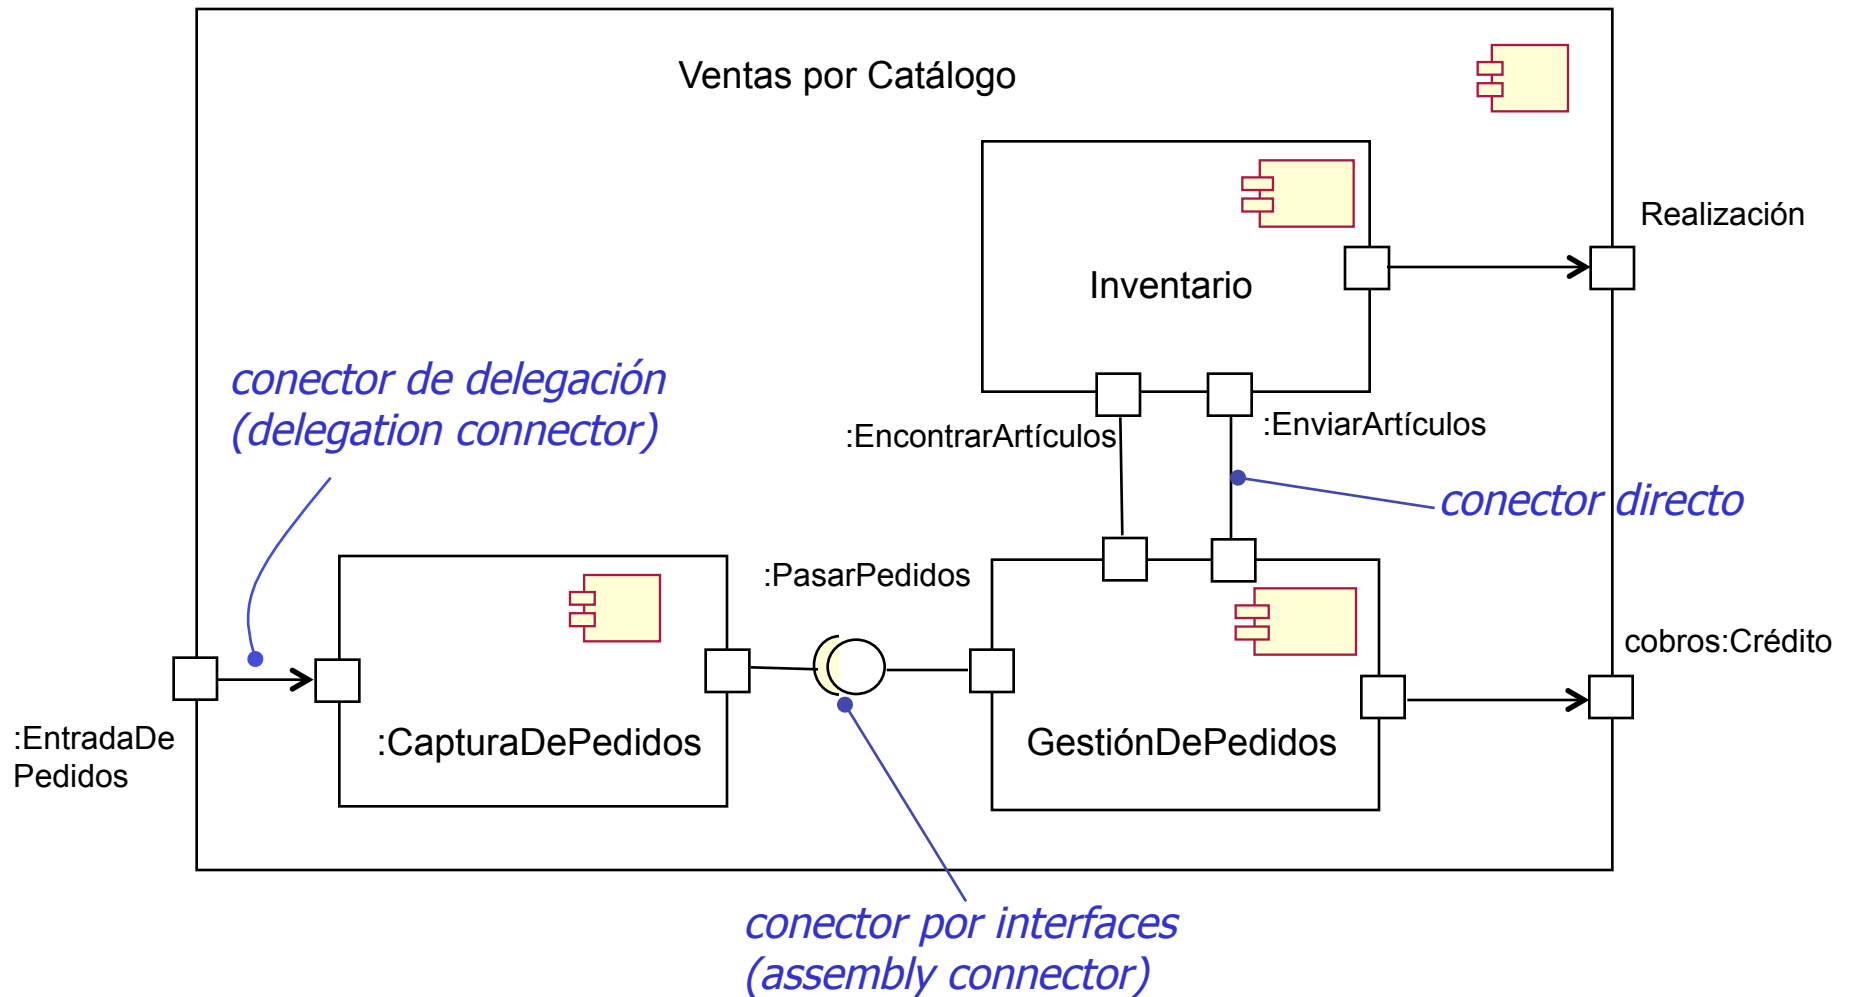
Ventas por Catálogo

Inventario

Realización

conector de delegación
(delegation connector)

:EncontrarArtículos

:EnviarArtículos

conector directo

:PasarPedidos

cobros:Crédito

:CapturaDePedidos

GestiónDePedidos

:EntradaDe
Pedidos

conector por interfaces
(assembly connector)